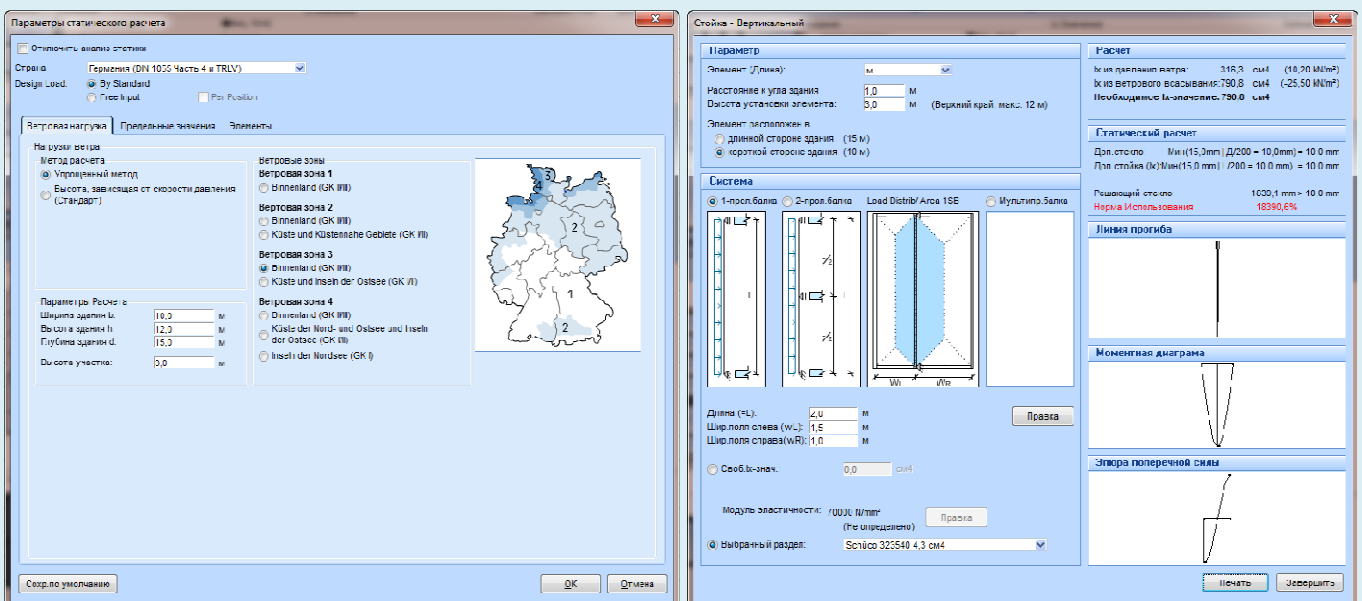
Параметры статического расчета

Отключить анализ статики
Страна Германия (DIN 1055 Часть 4 и TRLV)
Design Load: By Standard
Free Input
Per Position

Ветровая нагрузка | Предельные значения | Элементы

Нагрузки Ветра
Метод расчета
Упрощенный метод
Высота, зависящая от скорости давления (Стандарт)

Ветровые зоны
Ветровая зона 1
Binnenland (GK III/IV)
Ветровая зона 2
Binnenland (GK III/IV)
Küste und Küstennahe Gebiete (GK III)
Ветровая зона 3
Binnenland (GK III/IV)
Küste und Inseln der Ostsee (GK III)
Ветровая зона 4
Binnenland (GK III/IV)
Küste der Nord- und Ostsee und Inseln der Ostsee (GK III)
Inseln der Nordsee (GK I)

3
4
2
1
2

Параметры Расчета
Ширина здания b. 10,0 м
Высота здания h. 12,0 м
Глубина здания d. 15,0 м
Высота участка: 0,0 м

Сохр.по умолчанию
OK
Отмена

Стойка - Вертикальный

Параметр
Элемент (Длина): м
Расстояние к углу здания 1,0 м
Высота установки элемента: 3,0 м (Верхний край. макс. 12 м)
Элемент расположен в
длинной стороне здания (15 м)
короткой стороне здания (10 м)

Система
1-пол.балка 2-прол.балка Load Distrib/ Area 1SE Мультипр.балка
WL WR

Длина (=L). 2,0 м
Шир.поля слева (wL): 1,5 м
Шир.поля справа(wR): 1,0 м
Правка
Своб.Ix-знач. 0,0 см4
Модуль эластичности: 70000 N/mm² (Не определено)
Правка
Выбранный раздел: Schüco 323540 4,3 см4

Расчет
Ix из давления ветра: 316,3 см4 (10,20 kN/m²)
Ix из ветрового всасывания: 790,8 см4 (-25,50 kN/m²)
Необходимое Ix-значение: 790,8 см4

Статический расчет
Доп.стекло Мин(15,0mm | Д/200 = 10,0mm) = 10,0 mm
Доп.стойка (Ix):Мин(15,0 mm | /200 = 10,0 mm) = 10,0 mm
Решающий стекло 1839,1 mm > 10,0 mm
Норма Использования 18390,6%

Линия прогиба
Моментная диаграма
Эпюра поперечной силы

Печать
Завершить